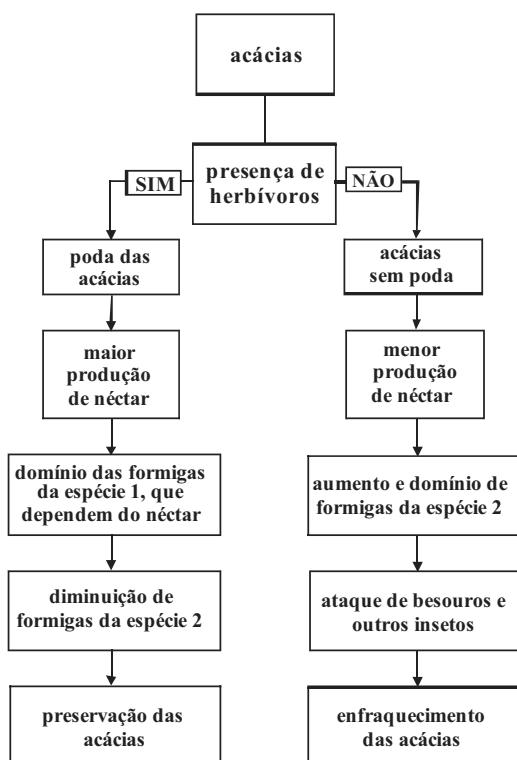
acácias

presença de herbívoros

SIM

NÃO

poda das acácias

maior produção de néctar

domínio das formigas da espécie 1, que dependem do néctar

diminuição de formigas da espécie 2

preservação das acácias

acácias sem poda

menor produção de néctar

aumento e domínio de formigas da espécie 2

ataque de besouros e outros insetos

enfraquecimento das acácias